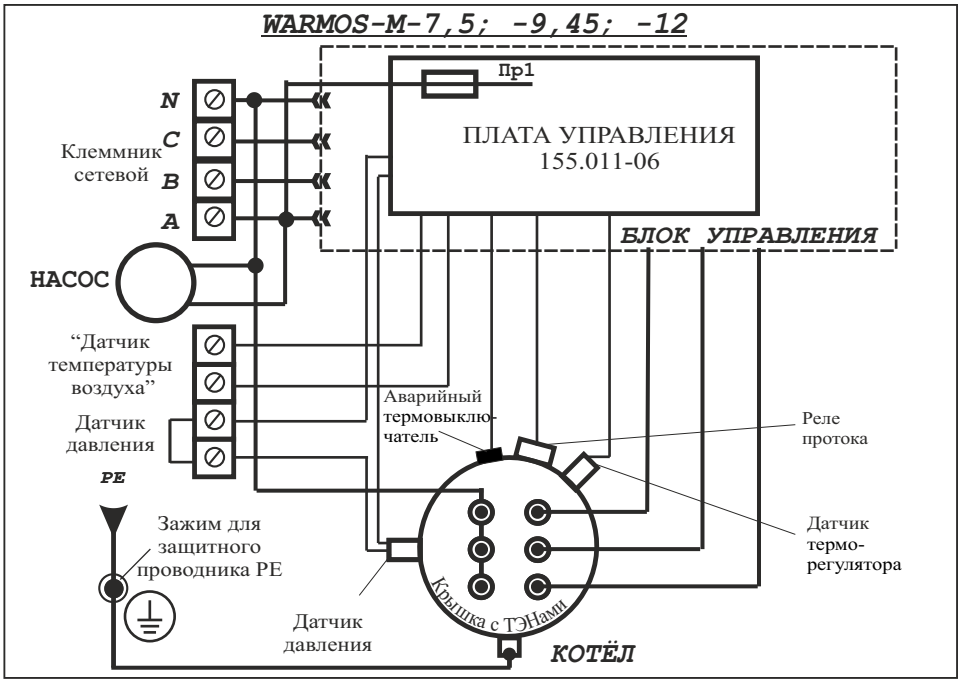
WARMOS-M-7,5; -9,45; -12

Пр1

ПЛАТА УПРАВЛЕНИЯ
155.011-06

N
C
B
A

Клеммник сетевой

БЛОК УПРАВЛЕНИЯ

НАСОС

"Датчик температуры воздуха"

Датчик давления

PE

Аварийный термовыключатель

Реле протока

Датчик терморегулятора

Зажим для защитного проводника PE

Датчик давления

Крышка с ТЭНами

КОТЁЛ